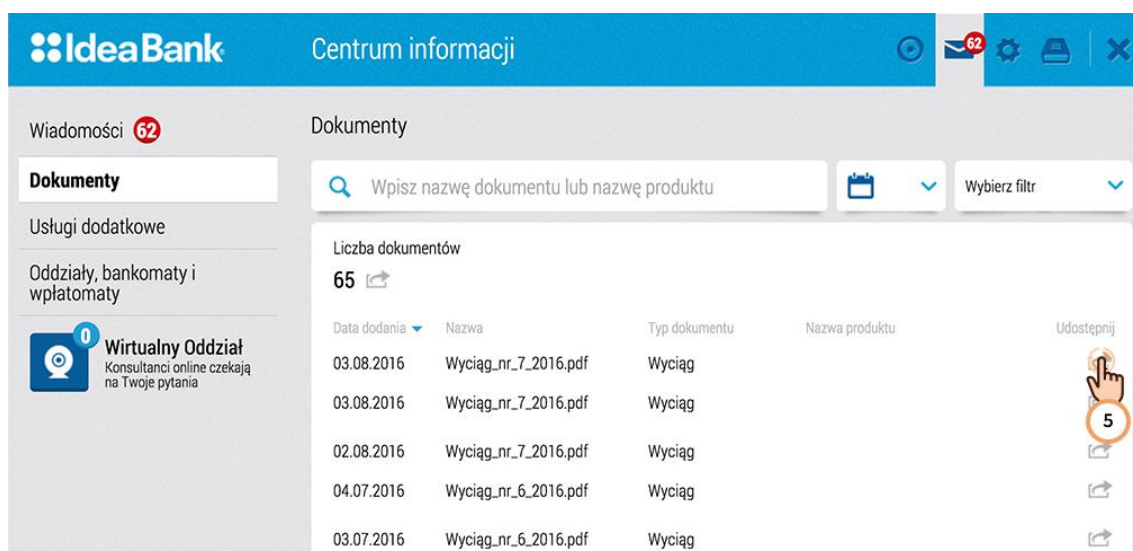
IdeaBank

Centrum informacji

62

Wiadomości 62

Dokumenty

Usługi dodatkowe

Oddziały, bankomaty i wpłatomaty

0

Wirtualny Oddział
Konsultanci online czekają na Twoje pytania

Dokumenty

Wpisz nazwę dokumentu lub nazwę produktu

Wybierz filtr

Liczba dokumentów
65

| Data dodania | Nazwa | Typ dokumentu | Nazwa produktu | Udostępnij |
|---|---|---|---|---|
| 03.08.2016 | Wyciąg_nr_7_2016.pdf | Wyciąg | | |
| 03.08.2016 | Wyciąg_nr_7_2016.pdf | Wyciąg | | |
| 02.08.2016 | Wyciąg_nr_7_2016.pdf | Wyciąg | | |
| 04.07.2016 | Wyciąg_nr_6_2016.pdf | Wyciąg | | |
| 03.07.2016 | Wyciąg_nr_6_2016.pdf | Wyciąg | | |

5